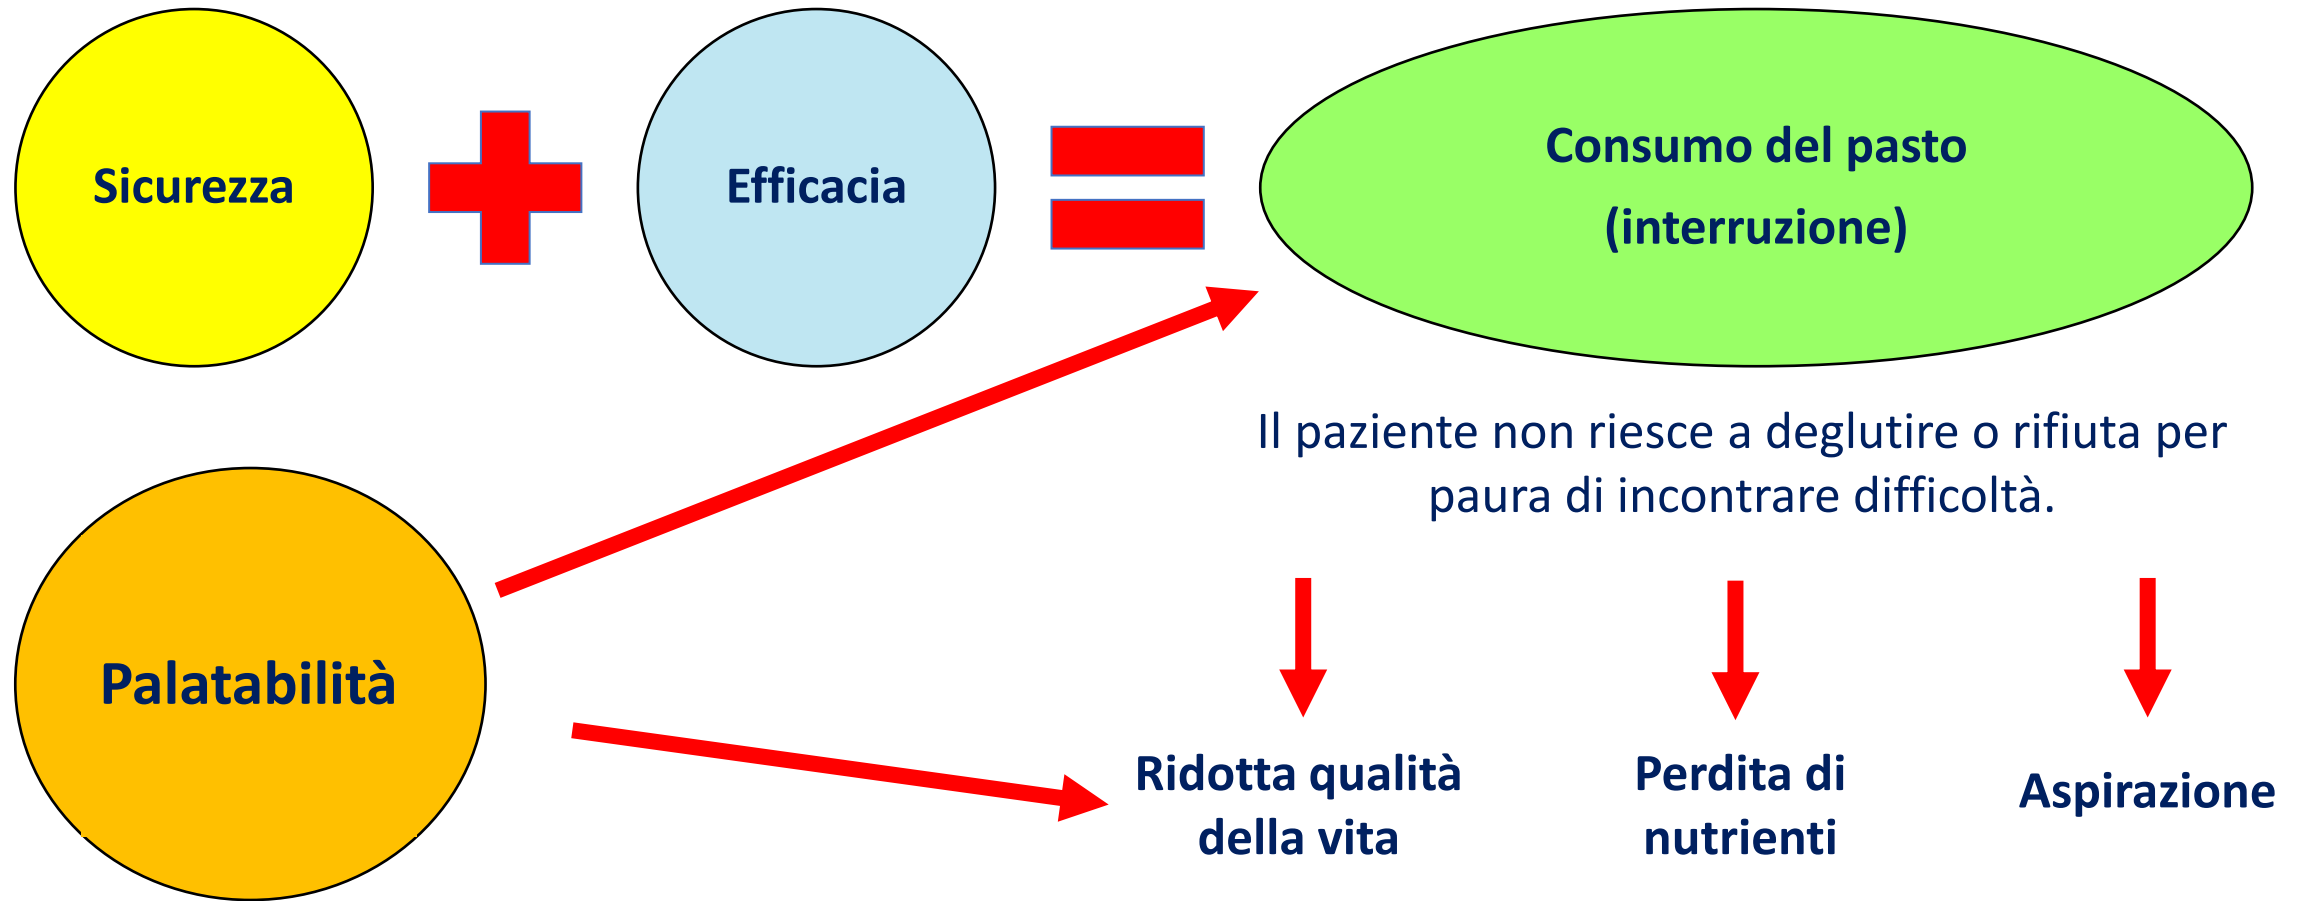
Sicurezza

Efficacia

Consumo del pasto (interruzione)

Il paziente non riesce a deglutire o rifiuta per paura di incontrare difficoltà.

Palatabilità

Ridotta qualità della vita

Perdita di nutrienti

Aspirazione